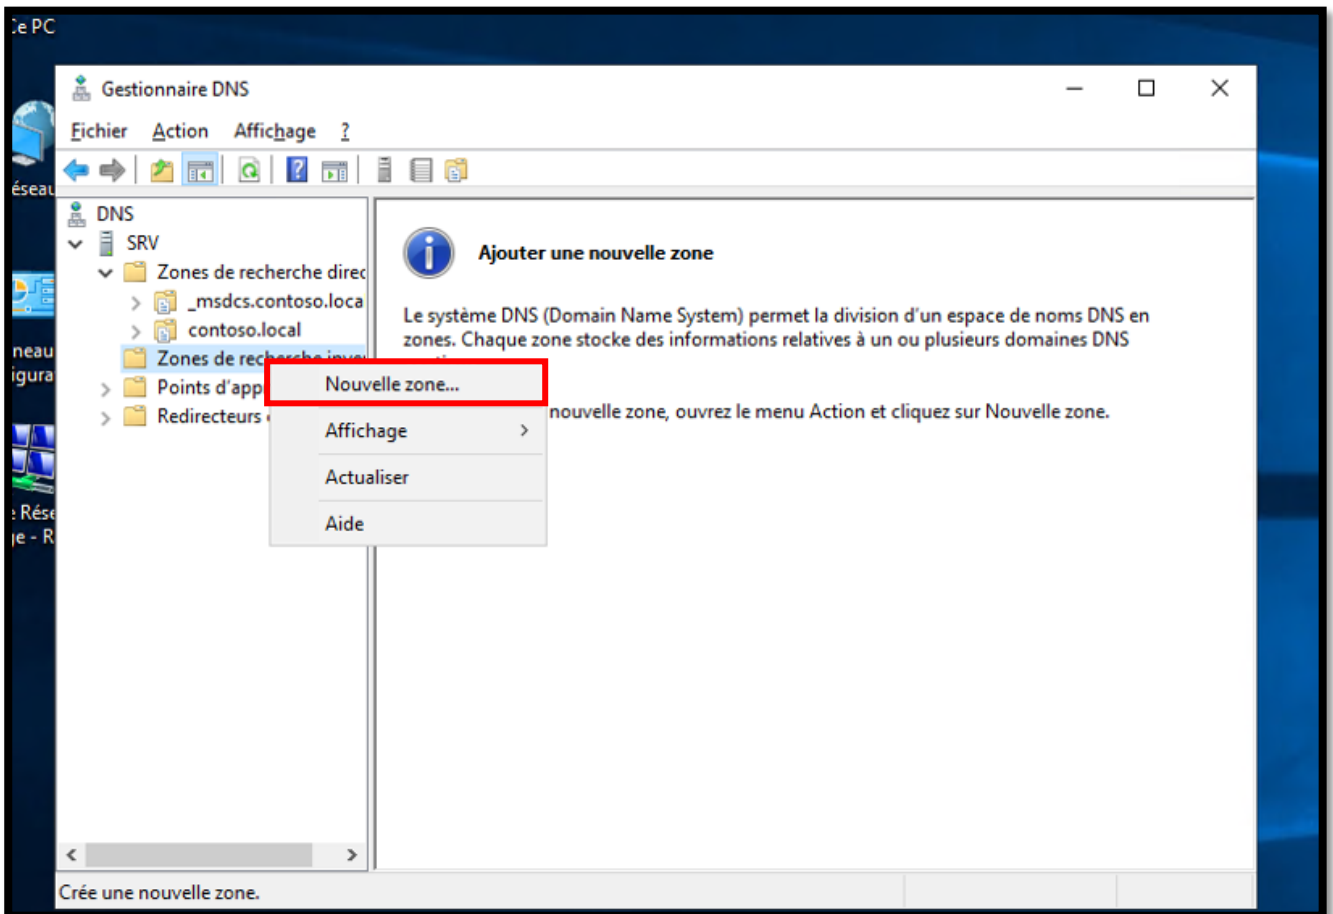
Ce PC

éseau

neau
igura

Rése
je - R

Gestionnaire DNS

Fichier Action Affichage ?

DNS
SRV
Zones de recherche direc
_msdcs.contoso.loca
contoso.local
Zones de recherche inve
Points d'app
Redirecteurs

Nouvelle zone...
Affichage
Actualiser
Aide

Ajouter une nouvelle zone

Le système DNS (Domain Name System) permet la division d'un espace de noms DNS en zones. Chaque zone stocke des informations relatives à un ou plusieurs domaines DNS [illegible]

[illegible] nouvelle zone, ouvrez le menu Action et cliquez sur Nouvelle zone.

Crée une nouvelle zone.